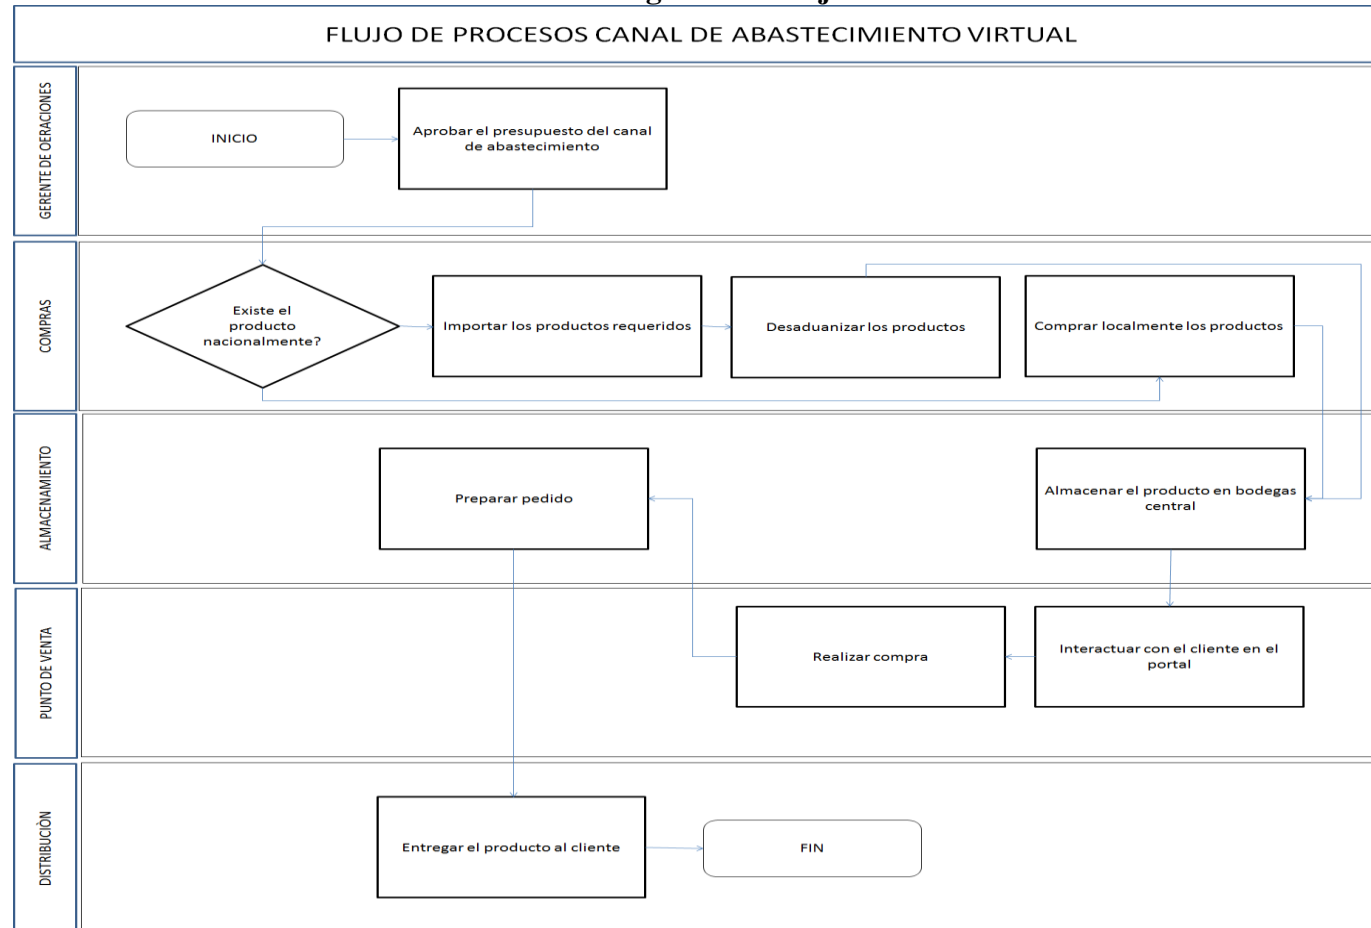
FLUJO DE PROCESOS CANAL DE ABASTECIMIENTO VIRTUAL

GERENTE DE OERACIONES

INICIO

Aprobar el presupuesto del canal de abastecimiento

COMPRAS

Existe el producto nacionalmente?

Importar los productos requeridos

Desaduanizar los productos

Comprar localmente los productos

ALMACENAMIENTO

Preparar pedido

Almacenar el producto en bodegas central

PUNTO DE VENTA

Realizar compra

Interactuar con el cliente en el portal

DISTRIBUCIÓN

Entregar el producto al cliente

FIN